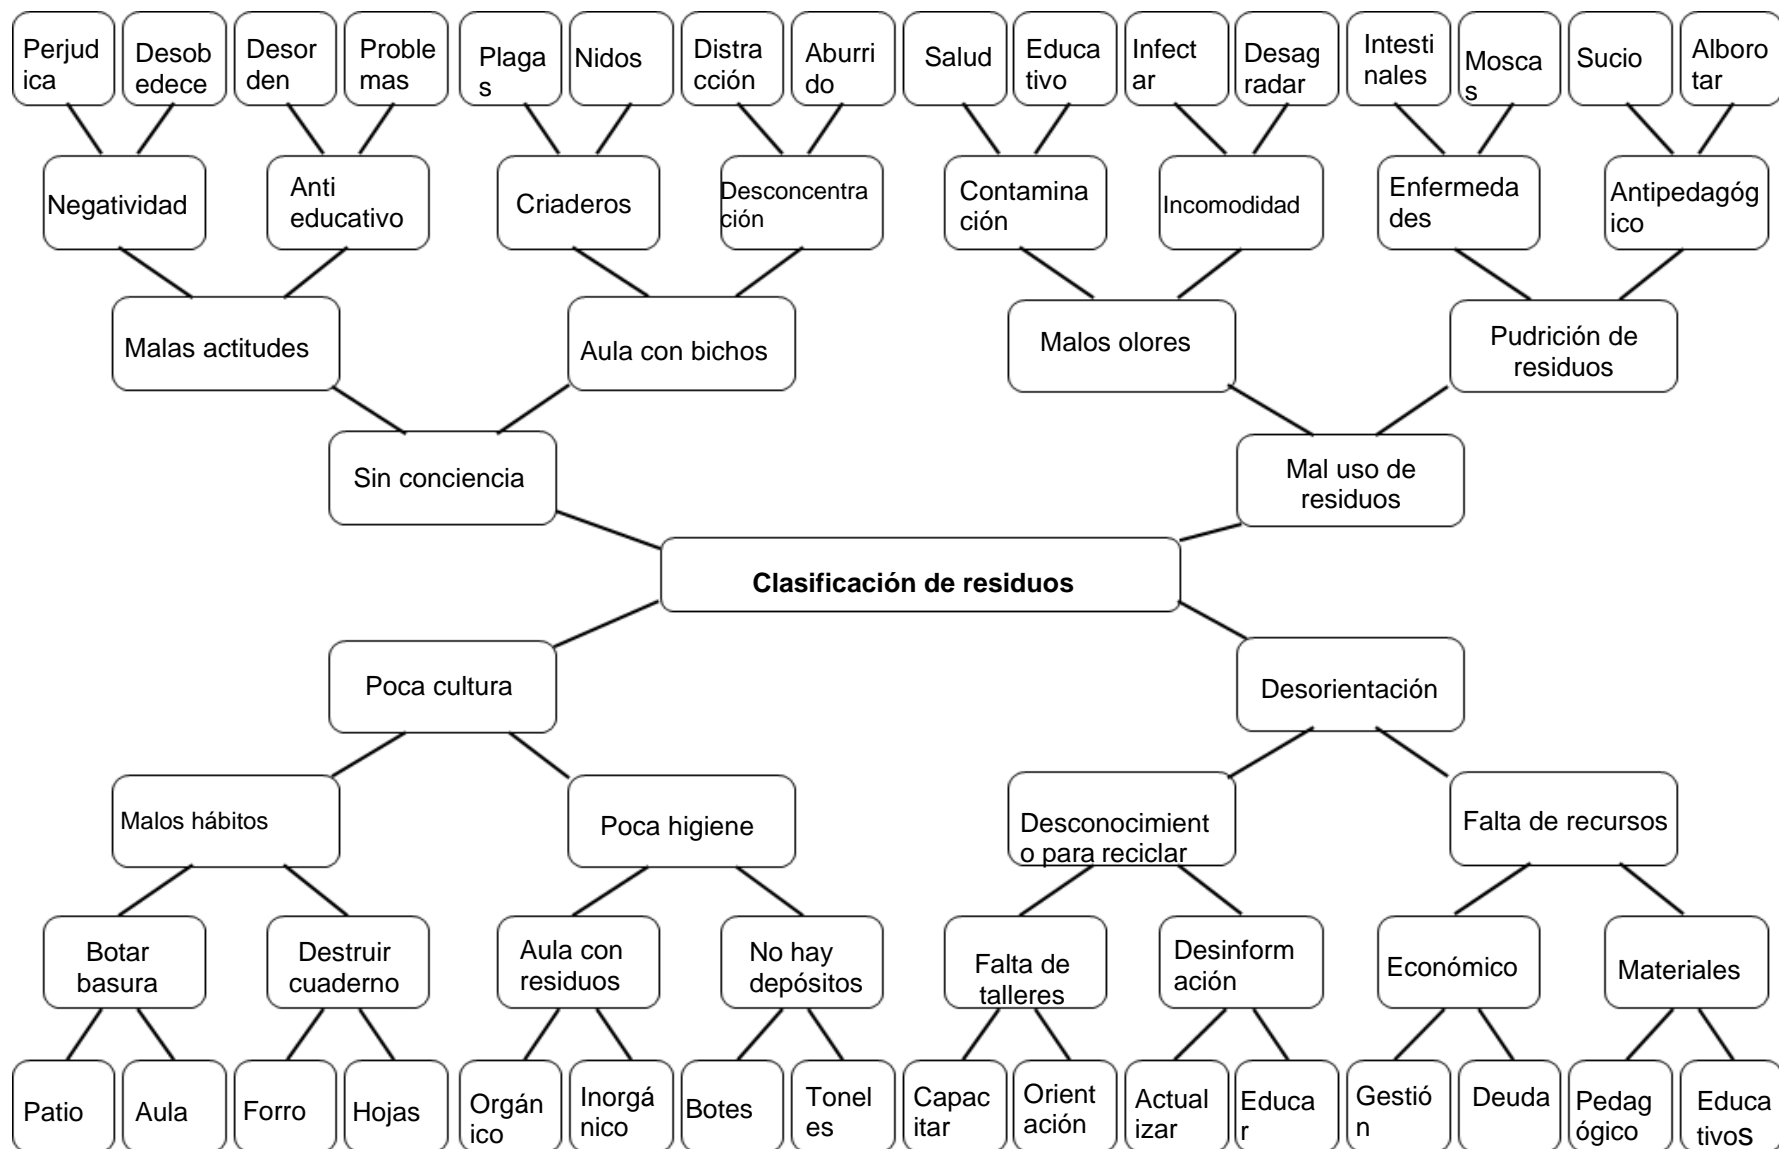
Perjudica
Desobedece
Desorden
Problemas
Plagas
Nidos
Distracción
Aburrido
Salud
Educativo
Infectar
Desagradar
Intestinales
Moscas
Sucio
Alborotar

Negatividad
Anti educativo
Criaderos
Desconcentración
Contaminación
Incomodidad
Enfermedades
Antipedagógico

Malas actitudes
Aula con bichos
Malos olores
Pudrición de residuos

Sin conciencia
Mal uso de residuos

**Clasificación de residuos**

Poca cultura
Desorientación

Malos hábitos
Poca higiene
Desconocimiento para reciclar
Falta de recursos

Botar basura
Destruir cuaderno
Aula con residuos
No hay depósitos
Falta de talleres
Desinformación
Económico
Materiales

Patio
Aula
Forro
Hojas
Orgánico
Inorgánico
Botes
Toneles
Capacitar
Orientación
Actualizar
Educar
Gestión
Deuda
Pedagógico
EducativosS